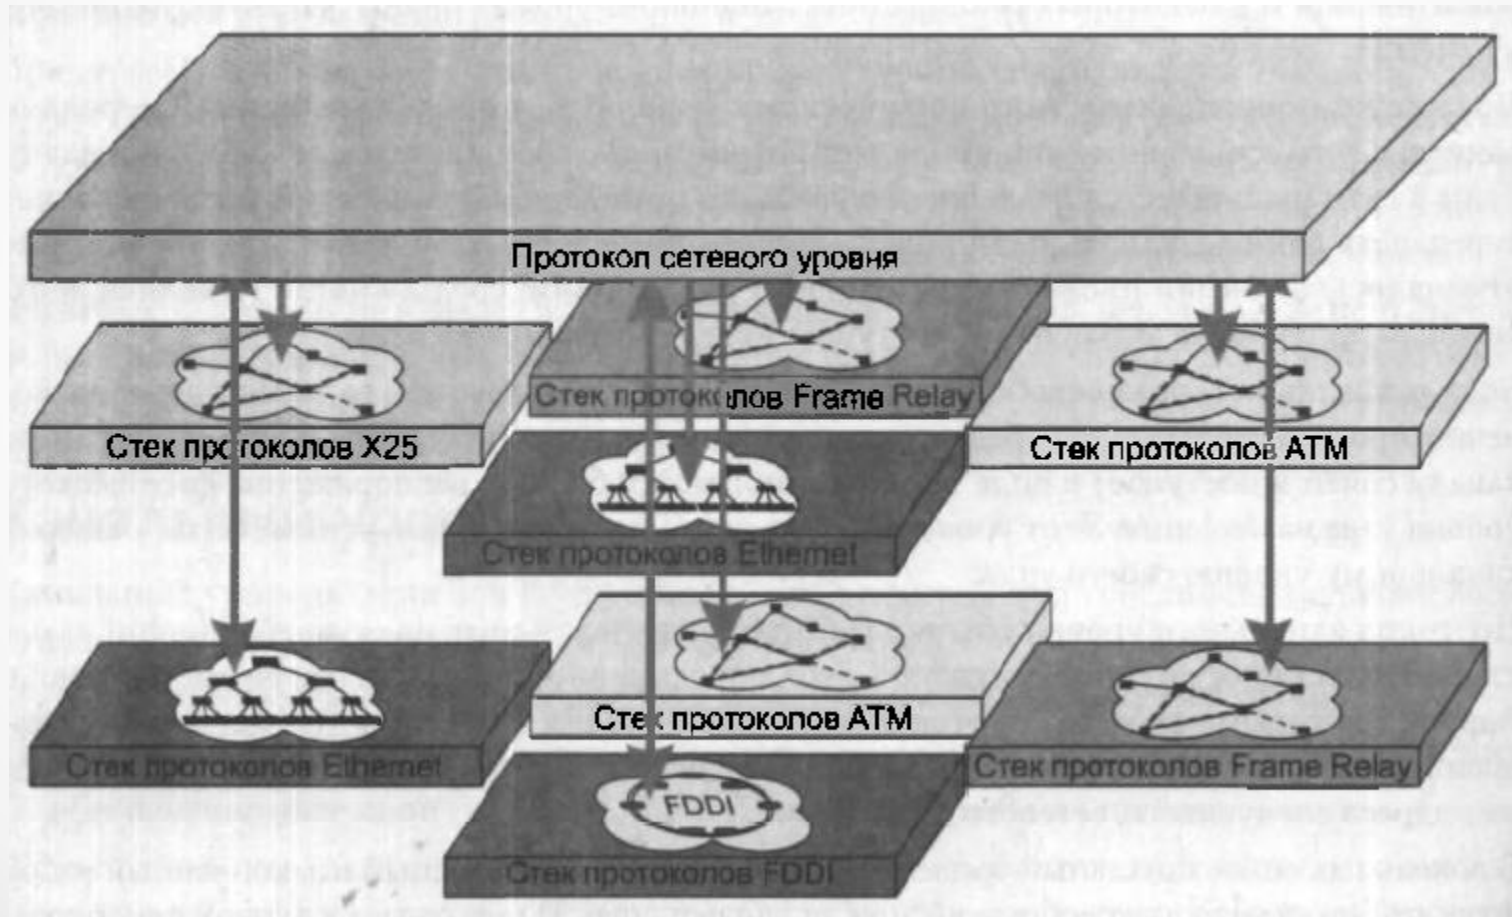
Протокол сетевого уровня

Стек протоколов Frame Relay

Стек протоколов X25

Стек протоколов ATM

Стек протоколов Ethernet

Стек протоколов ATM

Стек протоколов Ethernet

Стек протоколов Frame Relay

FDDI

Стек протоколов FDDI